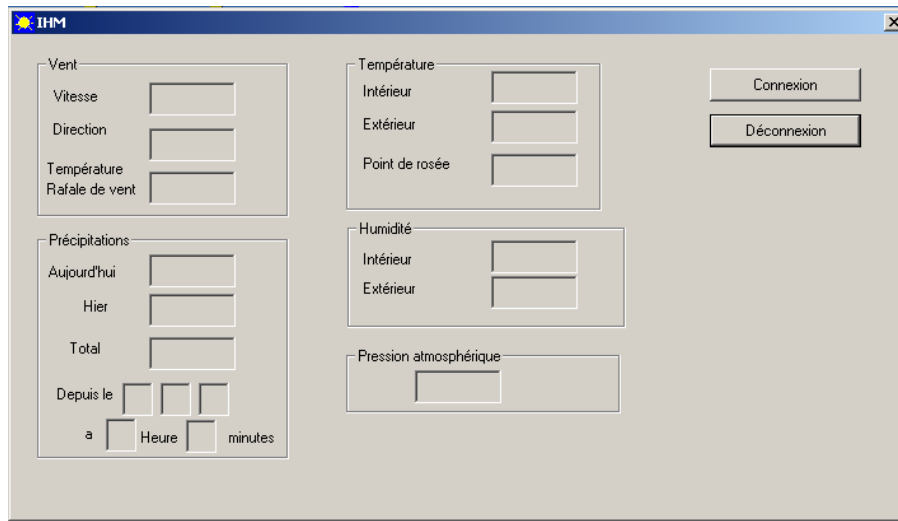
IHM

Vent
Vitesse
Direction
Température Rafale de vent

Précipitations
Aujourd'hui
Hier
Total
Depuis le
a Heure minutes

Température
Intérieur
Extérieur
Point de rosée

Humidité
Intérieur
Extérieur

Pression atmosphérique

Connexion
Déconnexion